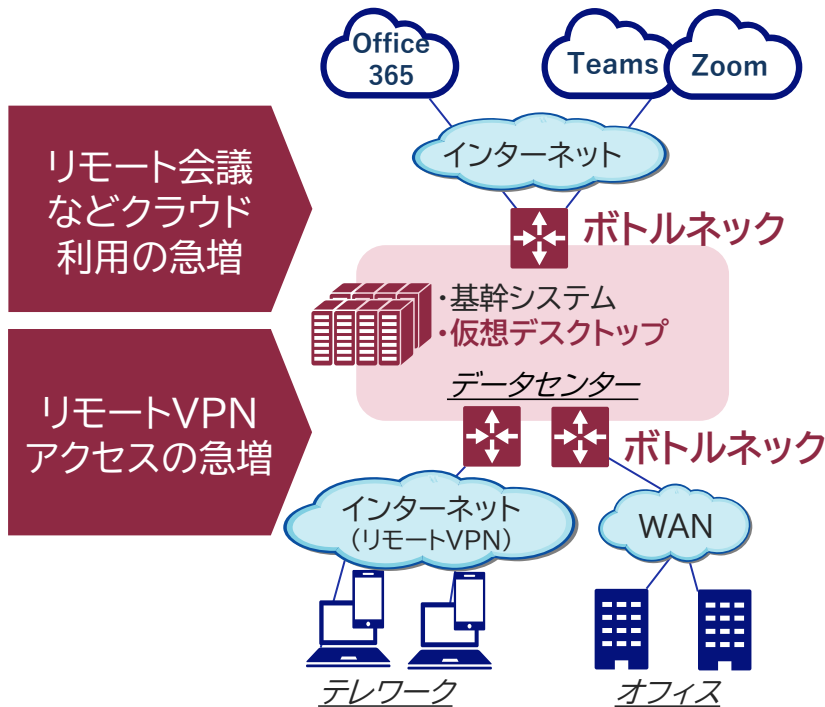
リモート会議などクラウド利用の急増

リモートVPNアクセスの急増

Office 365

Teams

Zoom

インターネット

ボトルネック

・基幹システム
・仮想デスクトップ

データセンター

ボトルネック

インターネット
(リモートVPN)

WAN

テレワーク

オフィス